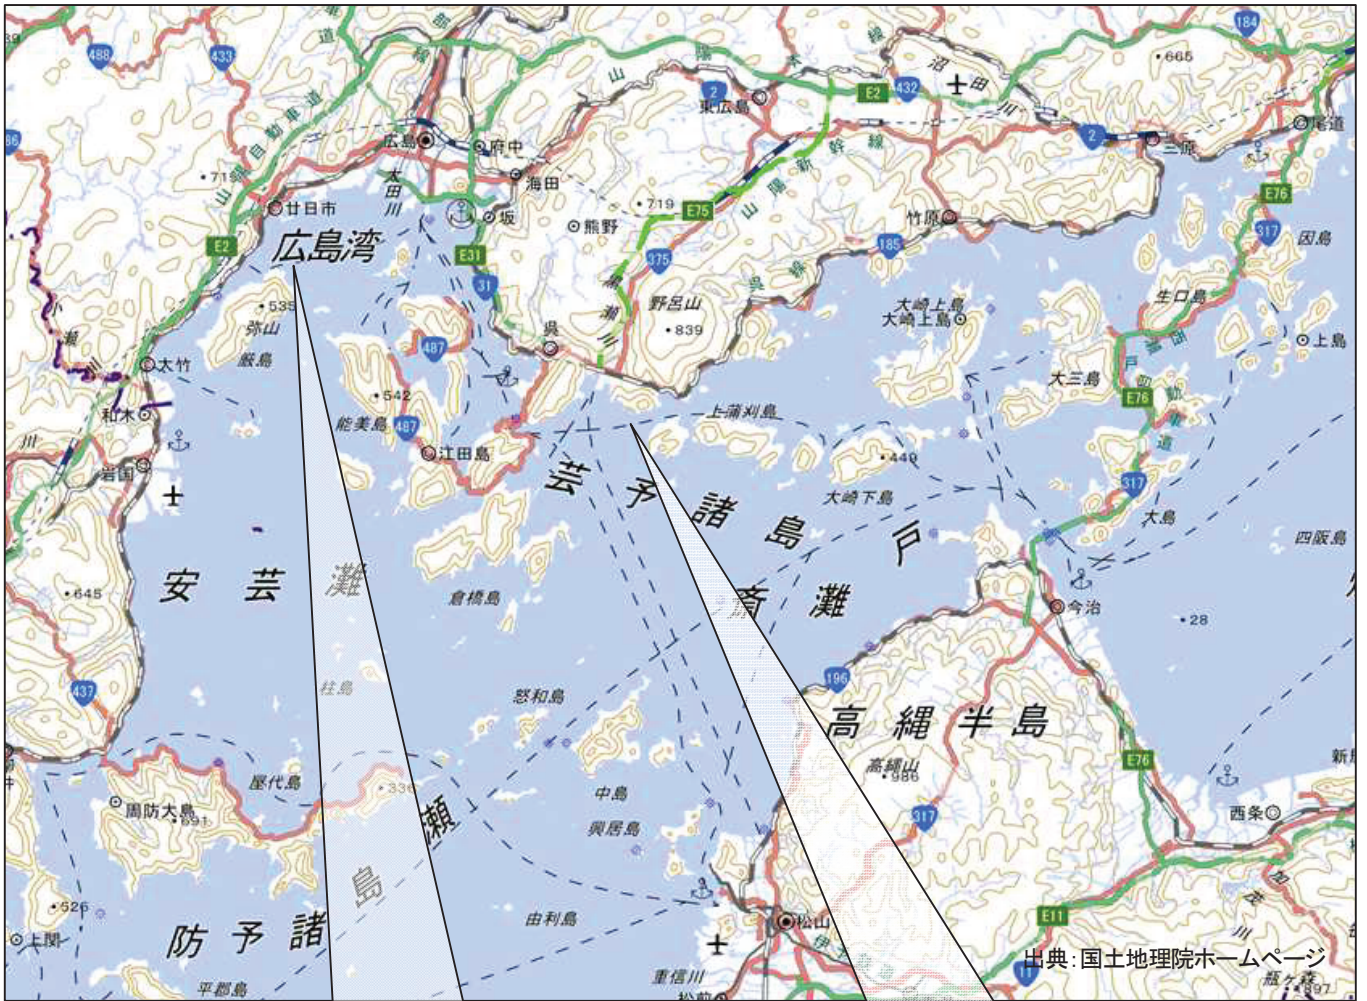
488
433
山陽自動車道
広島
府中
海田
坂
熊野
東広島
沼田川
三原
尾道
184
.665
2
432
E2
山陽新幹線
E75
.719
竹原
185
375
野呂山
.839
呉線
廿日市
.71
E2
広島湾
太田川
E31
31
呉
.535
弥山
厳島
大竹
和木
岩国
487
.542
能美島
487
江田島
上蒲刈島
.449
大崎上島
大崎上島
大崎下島
芸予諸島
安芸灘
斎灘
.645
437
柱島
怒和島
屋代島
.330
周防大島
.691
瀬
島
中島
興居島
.526
上関
防予諸島
平郡島
由利島
松山
重信川
196
高縄半島
高縄山
.986
317
今治
.28
大島
四阪島
317
E76
大三島
生口島
因島
上島
317
E76
E76
西条
新
E11
11
出典:国土地理院ホームページ
瓶ヶ森
.897